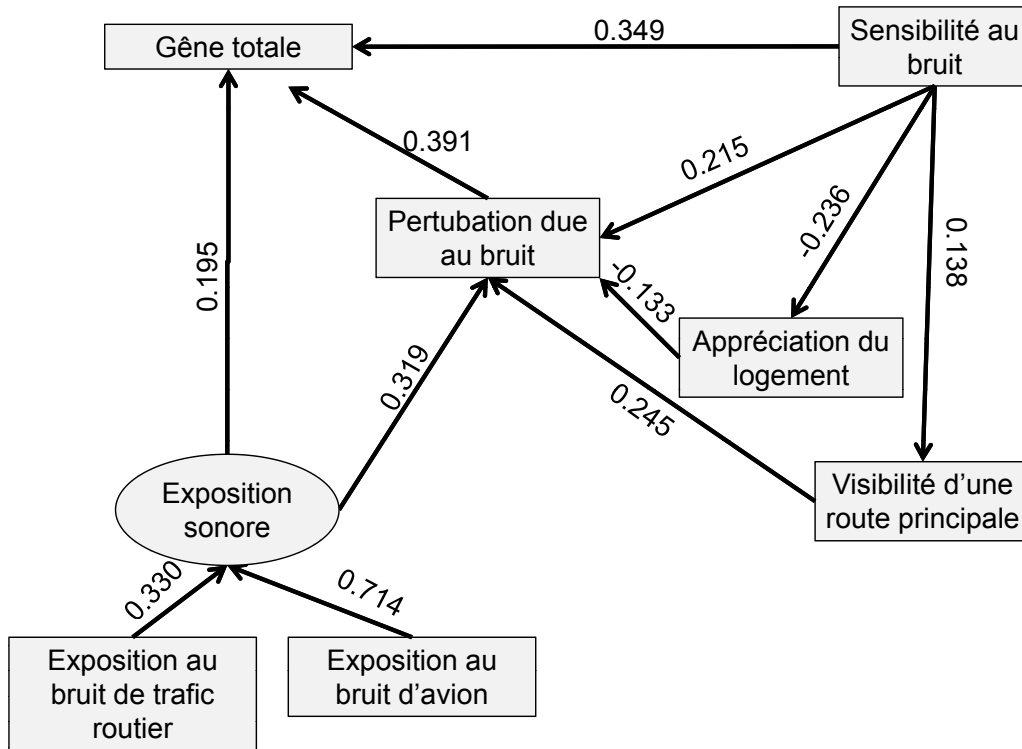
Gêne totale

0.349

Sensibilité au bruit

0.391

0.215

-0.236

0.138

Pertubation due au bruit

0.195

-0.133

Appréciation du logement

0.319

0.245

Visibilité d'une route principale

Exposition sonore

0.330

0.714

Exposition au bruit de trafic routier

Exposition au bruit d'avion